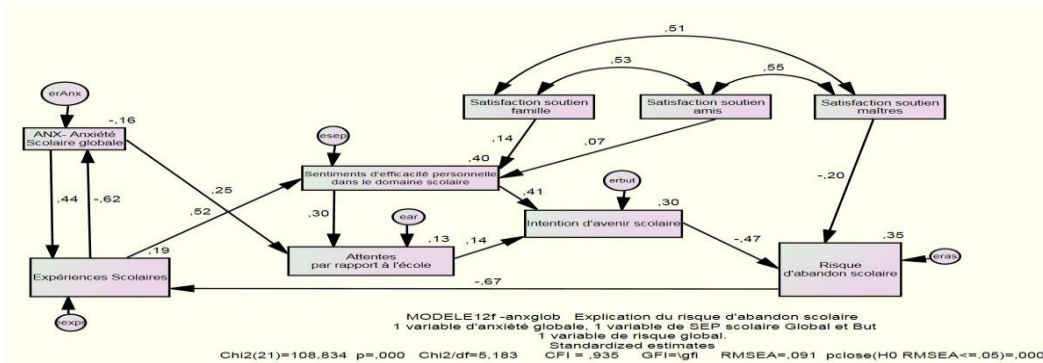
,51

,53

,55

erAnx

Satisfaction soutien famille

Satisfaction soutien amis

Satisfaction soutien maitres

-,16

ANX- Anxiété Scolaire globale

esep

,14

,07

,40

Sentiments d'efficacité personnelle dans le domaine scolaire

,25

-,20

erbut

,41

,44

-,62

,52

,30

,30

ear

Intention d'avenir scolaire

,19

Attentes par rapport à l'école

,13

,14

-,47

,35

Expériences Scolaires

Risque d'abandon scolaire

eras

-,67

eexpr

MODELE12f -anxglob Explication du risque d'abandon scolaire
1 variable d'anxiété globale, 1 variable de SEP scolaire Global et But
1 variable de risque global.
Standardized estimates
Chi2(21)=108,834 p=,000 Chi2/df=5,183 CFI = ,935 GFI=\gfi RMSEA=,091 pclose(H0 RMSEA<=,05)=,000